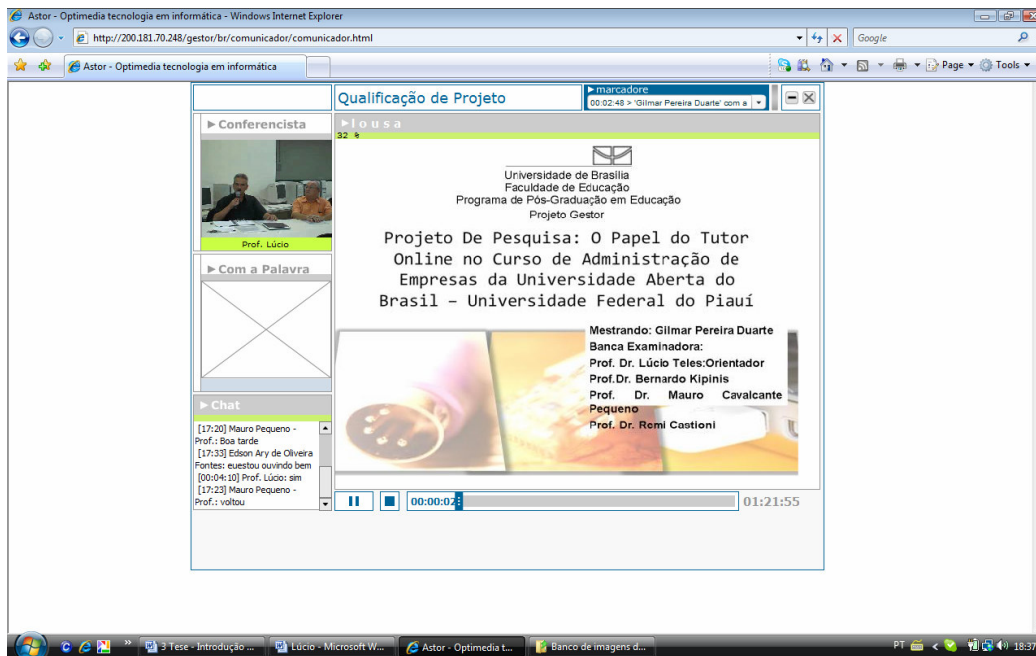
Astor - Optimedia tecnologia em informática - Windows Internet Explorer

http://200.181.70.248/gestor/br/comunicador/comunicador.html

Google

Astor - Optimedia tecnologia em informática

Page ▾ Tools ▾

Qualificação de Projeto

▸ marcadore
00:02:48 > 'Gilmar Pereira Duarte' com a

▸ Conferencista

Prof. Lúcio

▸ Com a Palavra

▸ Chat

[17:20] Mauro Pequeno - Prof.: Boa tarde
[17:33] Edson Ary de Oliveira Fontes: euestou ouvindo bem
[00:04:10] Prof. Lúcio: sim
[17:23] Mauro Pequeno - Prof.: voltou

▸ l o u s a
32 %

Universidade de Brasília
Faculdade de Educação
Programa de Pós-Graduação em Educação
Projeto Gestor

Projeto De Pesquisa: O Papel do Tutor Online no Curso de Administração de Empresas da Universidade Aberta do Brasil – Universidade Federal do Piauí

Mestrando: Gilmar Pereira Duarte
Banca Examinadora:
Prof. Dr. Lúcio Teles:Orientador
Prof.Dr. Bernardo Kipinis
Prof. Dr. Mauro Cavalcante Pequeno
Prof. Dr. Remi Castioni

00:00:02

01:21:55

3 Tese - Introdução ...
Lúcio - Microsoft W...
Astor - Optimedia t...
Banco de imagens d...

PT
18:37